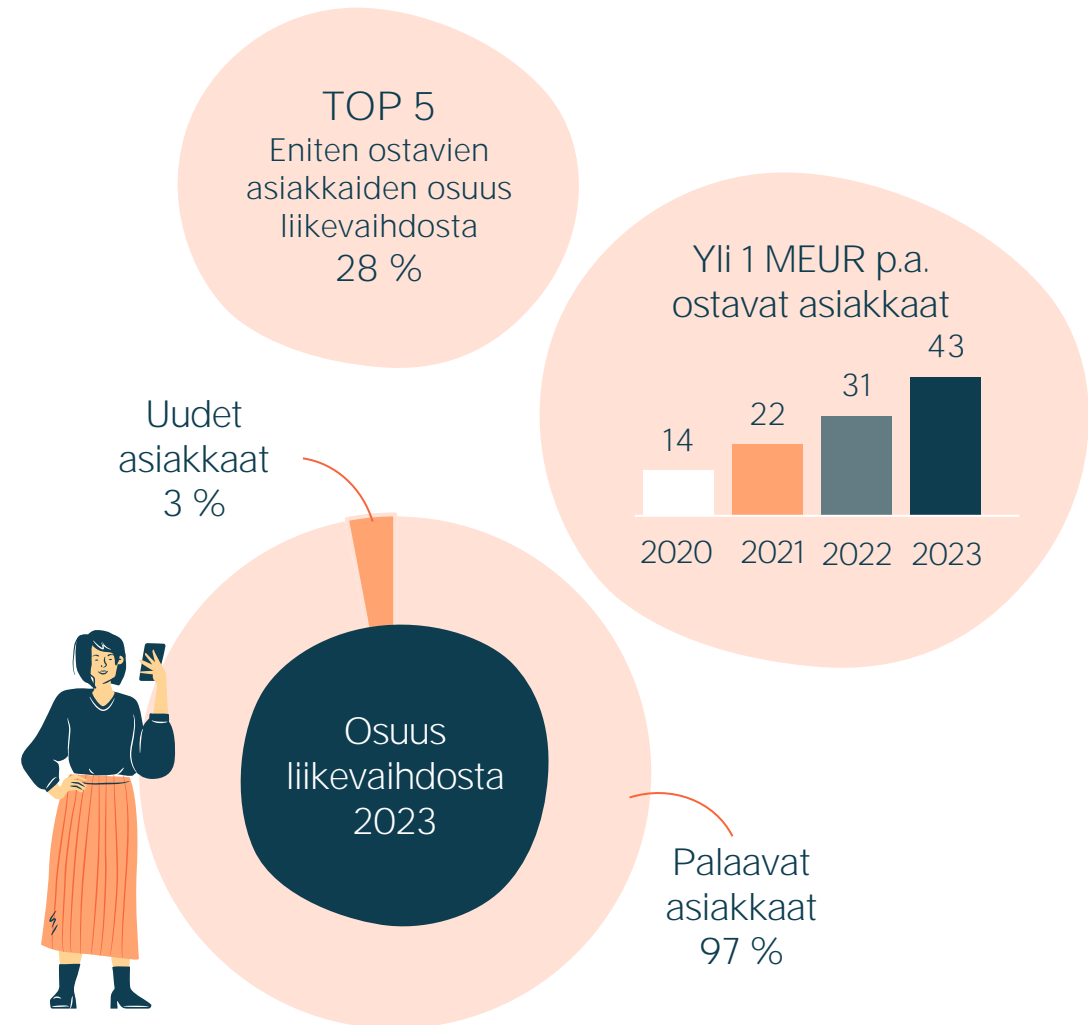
TOP 5
Eniten ostavien asiakkaiden osuus liikevaihdosta
28 %

Yli 1 MEUR p.a. ostavat asiakkaat

| 2020 | 2021 | 2022 | 2023 |
|---|---|---|---|
| 14 | 22 | 31 | 43 |

Uudet asiakkaat
3 %

Osuus liikevaihdosta 2023

Palaavat asiakkaat
97 %